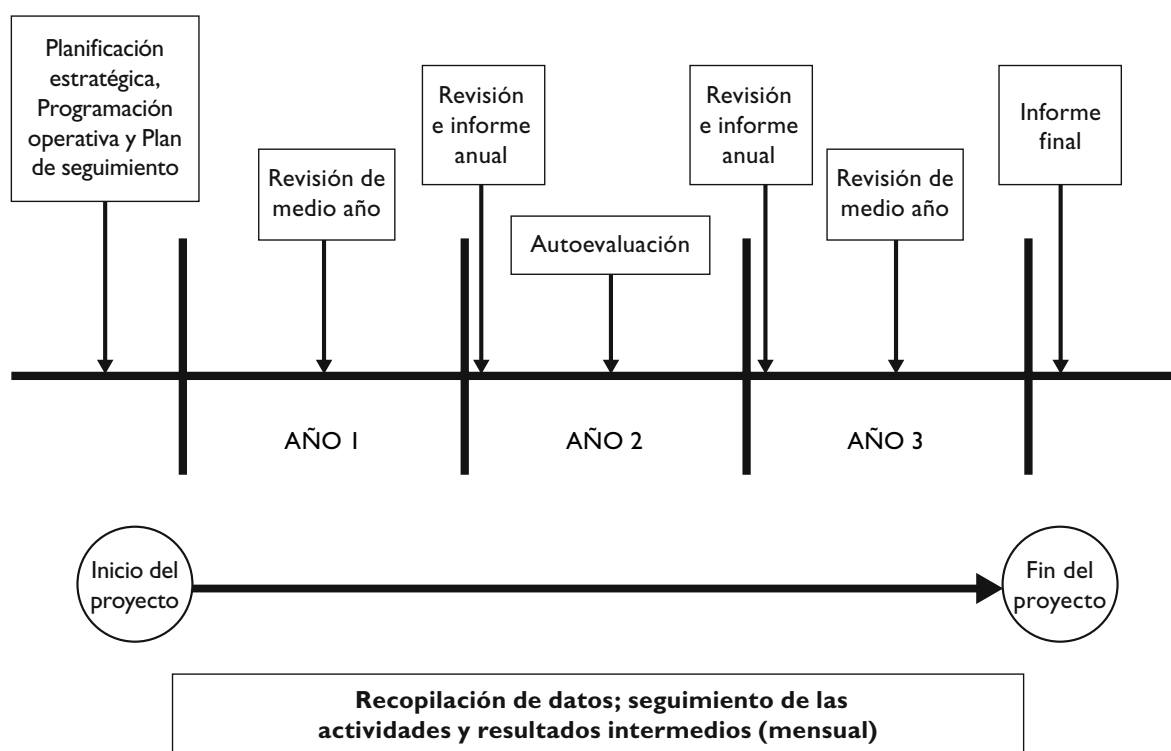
Planificación estratégica, Programación operativa y Plan de seguimiento

Revisión de medio año

Revisión e informe anual

Autoevaluación

Revisión e informe anual

Revisión de medio año

Informe final

AÑO 1

AÑO 2

AÑO 3

Inicio del proyecto

Fin del proyecto

**Recopilación de datos; seguimiento de las actividades y resultados intermedios (mensual)**